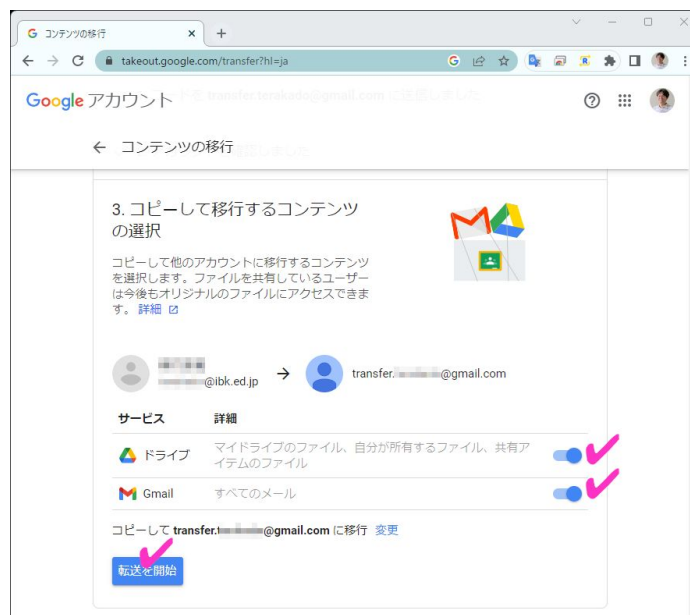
コンテンツの移行 ×
+
takeout.google.com/transfer?hl=ja

Google アカウント

← コンテンツの移行

3. コピーして移行するコンテンツの選択

コピーして他のアカウントに移行するコンテンツを選択します。ファイルを共有しているユーザーは今後もオリジナルのファイルにアクセスできます。 詳細

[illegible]@ibk.ed.jp → transfer.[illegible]@gmail.com

| サービス | 詳細 |
|---|---|
| ドライブ | マイドライブのファイル、自分が所有するファイル、共有アイテムのファイル |
| Gmail | すべてのメール |

コピーして transfer.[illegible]@gmail.com に移行 変更

転送を開始